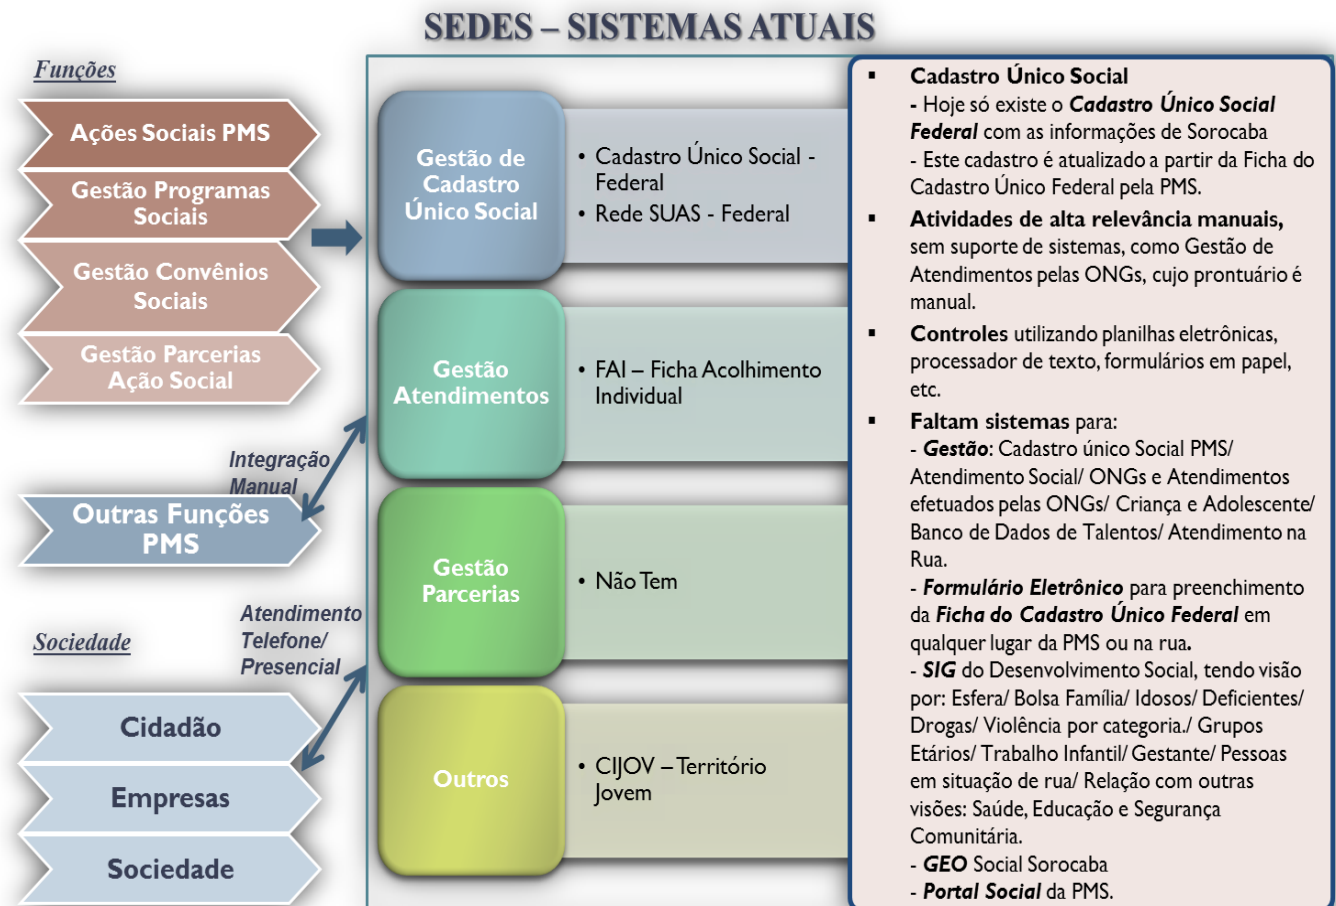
SEDES – SISTEMAS ATUAIS

Funções

Ações Sociais PMS

Gestão Programas Sociais

Gestão Convênios Sociais

Gestão Parcerias Ação Social

Integração Manual

Outras Funções PMS

Atendimento Telefone/ Presencial

Sociedade

Cidadão

Empresas

Sociedade

Gestão de Cadastro Único Social

• Cadastro Único Social - Federal
• Rede SUAS - Federal

Gestão Atendimentos

• FAI – Ficha Acolhimento Individual

Gestão Parcerias

• Não Tem

Outros

• CIJOV – Território Jovem

▪ **Cadastro Único Social**
- Hoje só existe o ***Cadastro Único Social Federal*** com as informações de Sorocaba
- Este cadastro é atualizado a partir da Ficha do Cadastro Único Federal pela PMS.

▪ **Atividades de alta relevância manuais,** sem suporte de sistemas, como Gestão de Atendimentos pelas ONGs, cujo prontuário é manual.

▪ **Controles** utilizando planilhas eletrônicas, processador de texto, formulários em papel, etc.

▪ **Faltam sistemas** para:
- ***Gestão***: Cadastro único Social PMS/ Atendimento Social/ ONGs e Atendimentos efetuados pelas ONGs/ Criança e Adolescente/ Banco de Dados de Talentos/ Atendimento na Rua.
- ***Formulário Eletrônico*** para preenchimento da ***Ficha do Cadastro Único Federal*** em qualquer lugar da PMS ou na rua.
- ***SIG*** do Desenvolvimento Social, tendo visão por: Esfera/ Bolsa Família/ Idosos/ Deficientes/ Drogas/ Violência por categoria./ Grupos Etários/ Trabalho Infantil/ Gestante/ Pessoas em situação de rua/ Relação com outras visões: Saúde, Educação e Segurança Comunitária.
- ***GEO*** Social Sorocaba
- ***Portal Social*** da PMS.